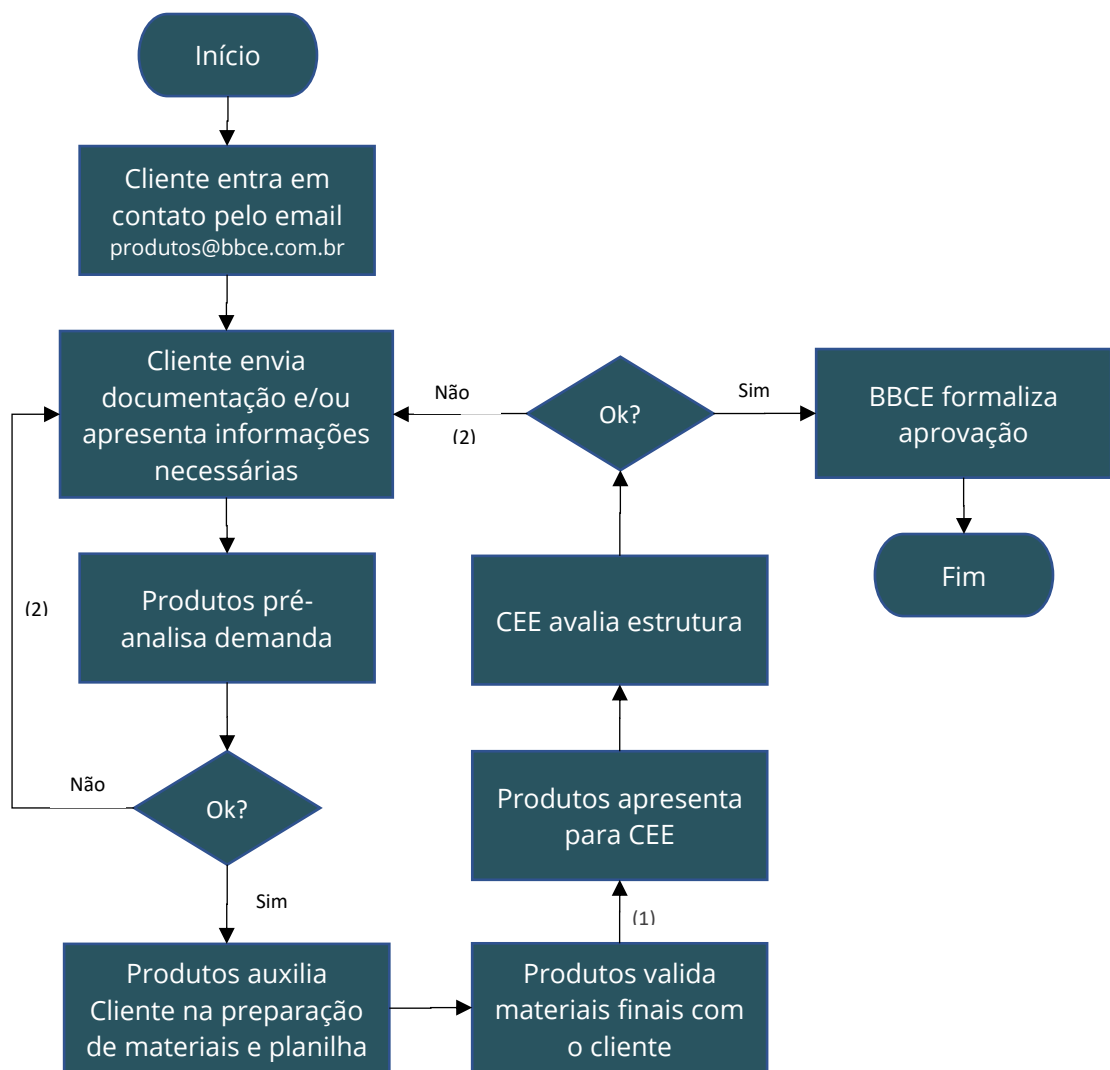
Início

Cliente entra em contato pelo email produtos@bbce.com.br

Cliente envia documentação e/ou apresenta informações necessárias

Não

(2)

Ok?

Sim

BBCE formaliza aprovação

Fim

Produtos pré-analisa demanda

(2)

Não

Ok?

Sim

CEE avalia estrutura

Produtos apresenta para CEE

(1)

Produtos auxilia Cliente na preparação de materiais e planilha

Produtos valida materiais finais com o cliente